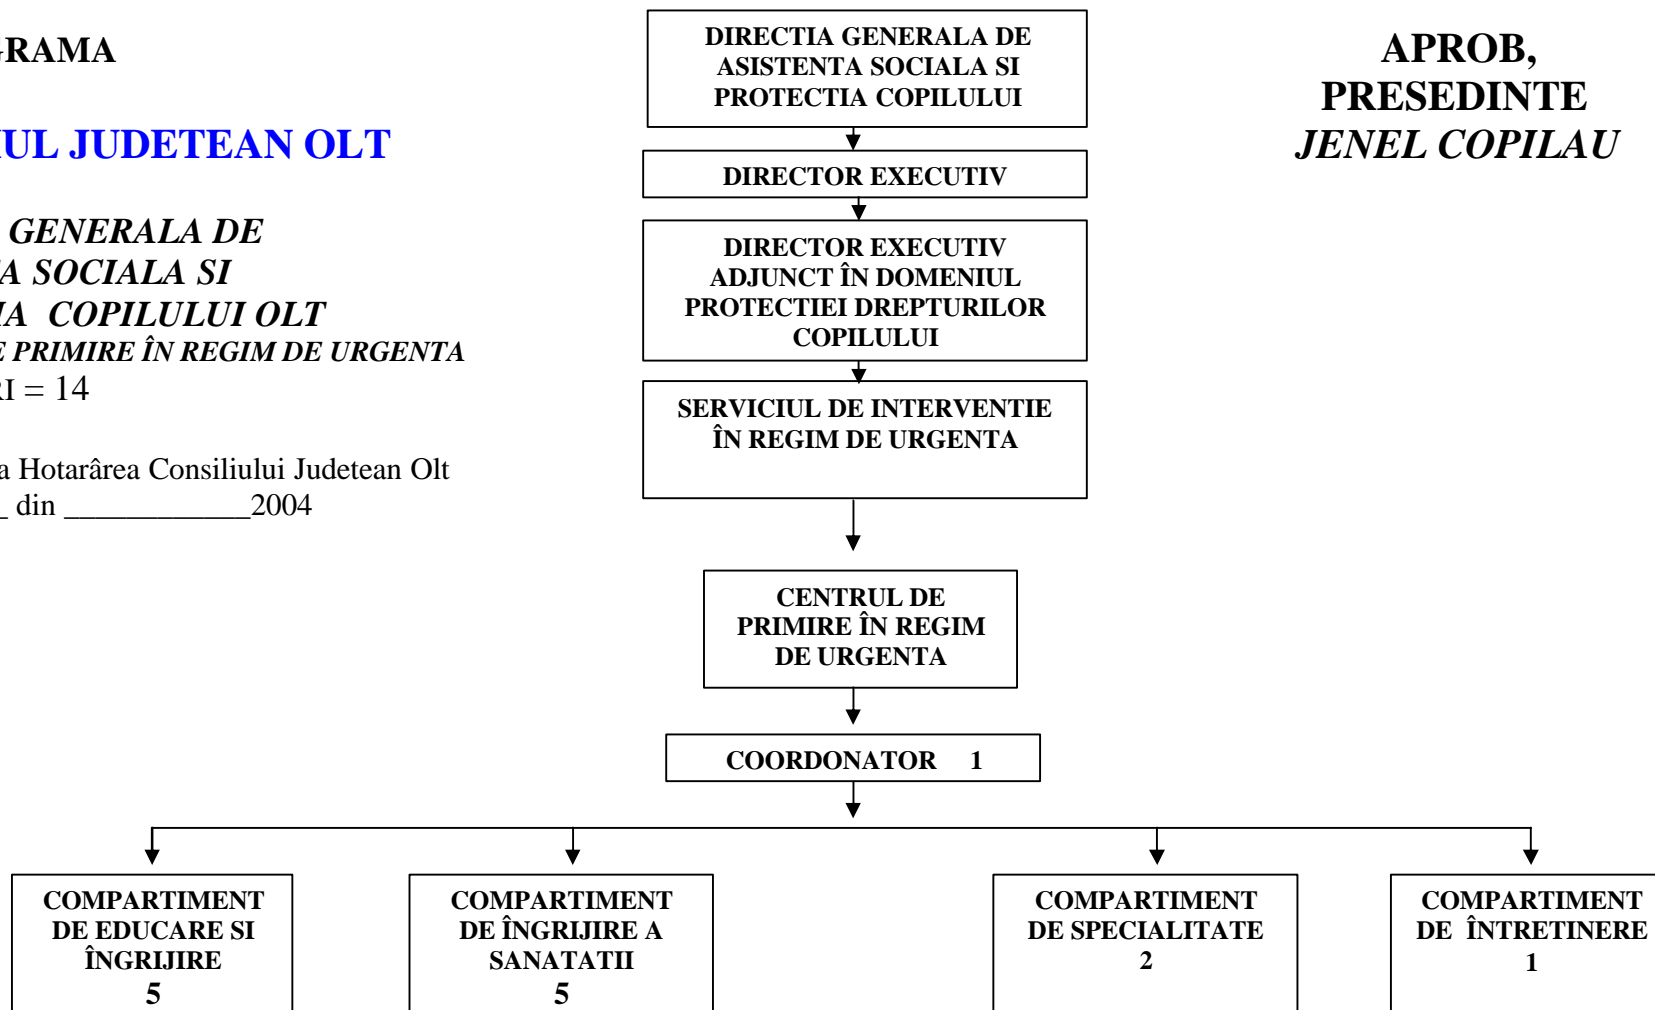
-RAMA

UL JUDETEAN OLT

GENERALA DE
A SOCIALA SI
IA COPILULUI OLT
E PRIMIRE ÎN REGIM DE URGENTA
RI = 14

a Hotarârea Consiliului Judetean Olt
_ din ____________2004

DIRECTIA GENERALA DE ASISTENTA SOCIALA SI PROTECTIA COPILULUI

APROB,
PRESEDINTE
JENEL COPILAU

DIRECTOR EXECUTIV

DIRECTOR EXECUTIV ADJUNCT ÎN DOMENIUL PROTECTIEI DREPTURILOR COPILULUI

SERVICIUL DE INTERVENTIE ÎN REGIM DE URGENTA

CENTRUL DE PRIMIRE ÎN REGIM DE URGENTA

COORDONATOR 1

COMPARTIMENT DE EDUCARE SI ÎNGRIJIRE
5

COMPARTIMENT DE ÎNGRIJIRE A SANATATII
5

COMPARTIMENT DE SPECIALITATE
2

COMPARTIMENT DE ÎNTRETINERE
1